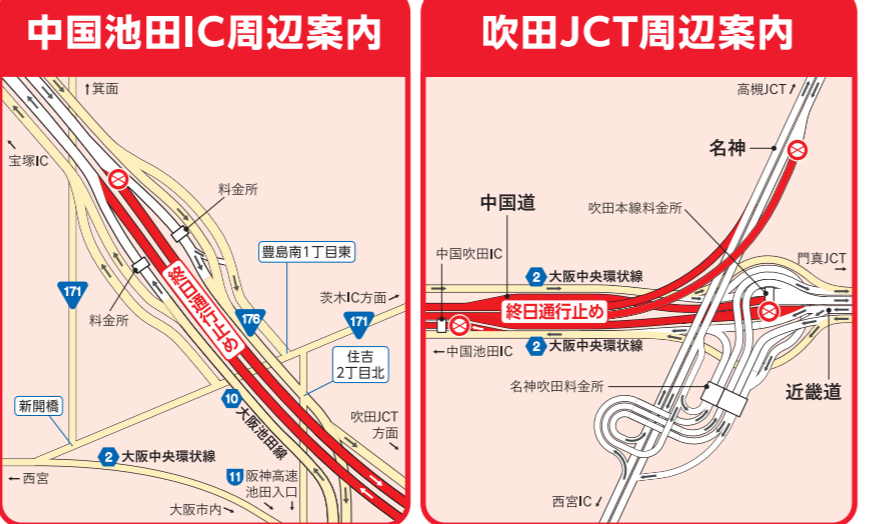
中国池田IC周辺案内

↑箕面
宝塚IC
料金所
豊島南1丁目東
茨木IC方面→
171
料金所
176
171
終日通行止め
住吉
2丁目北
新開橋
10 大阪池田線
吹田JCT
方面
2 大阪中央環状線
←西宮
11 阪神高速
池田入口
大阪市内→

吹田JCT周辺案内

高槻JCT↗
名神
中国道
吹田本線料金所
中国吹田IC
門真JCT
2 大阪中央環状線
終日通行止め
←中国池田IC
2 大阪中央環状線
名神吹田料金所
近畿道
西宮IC↙